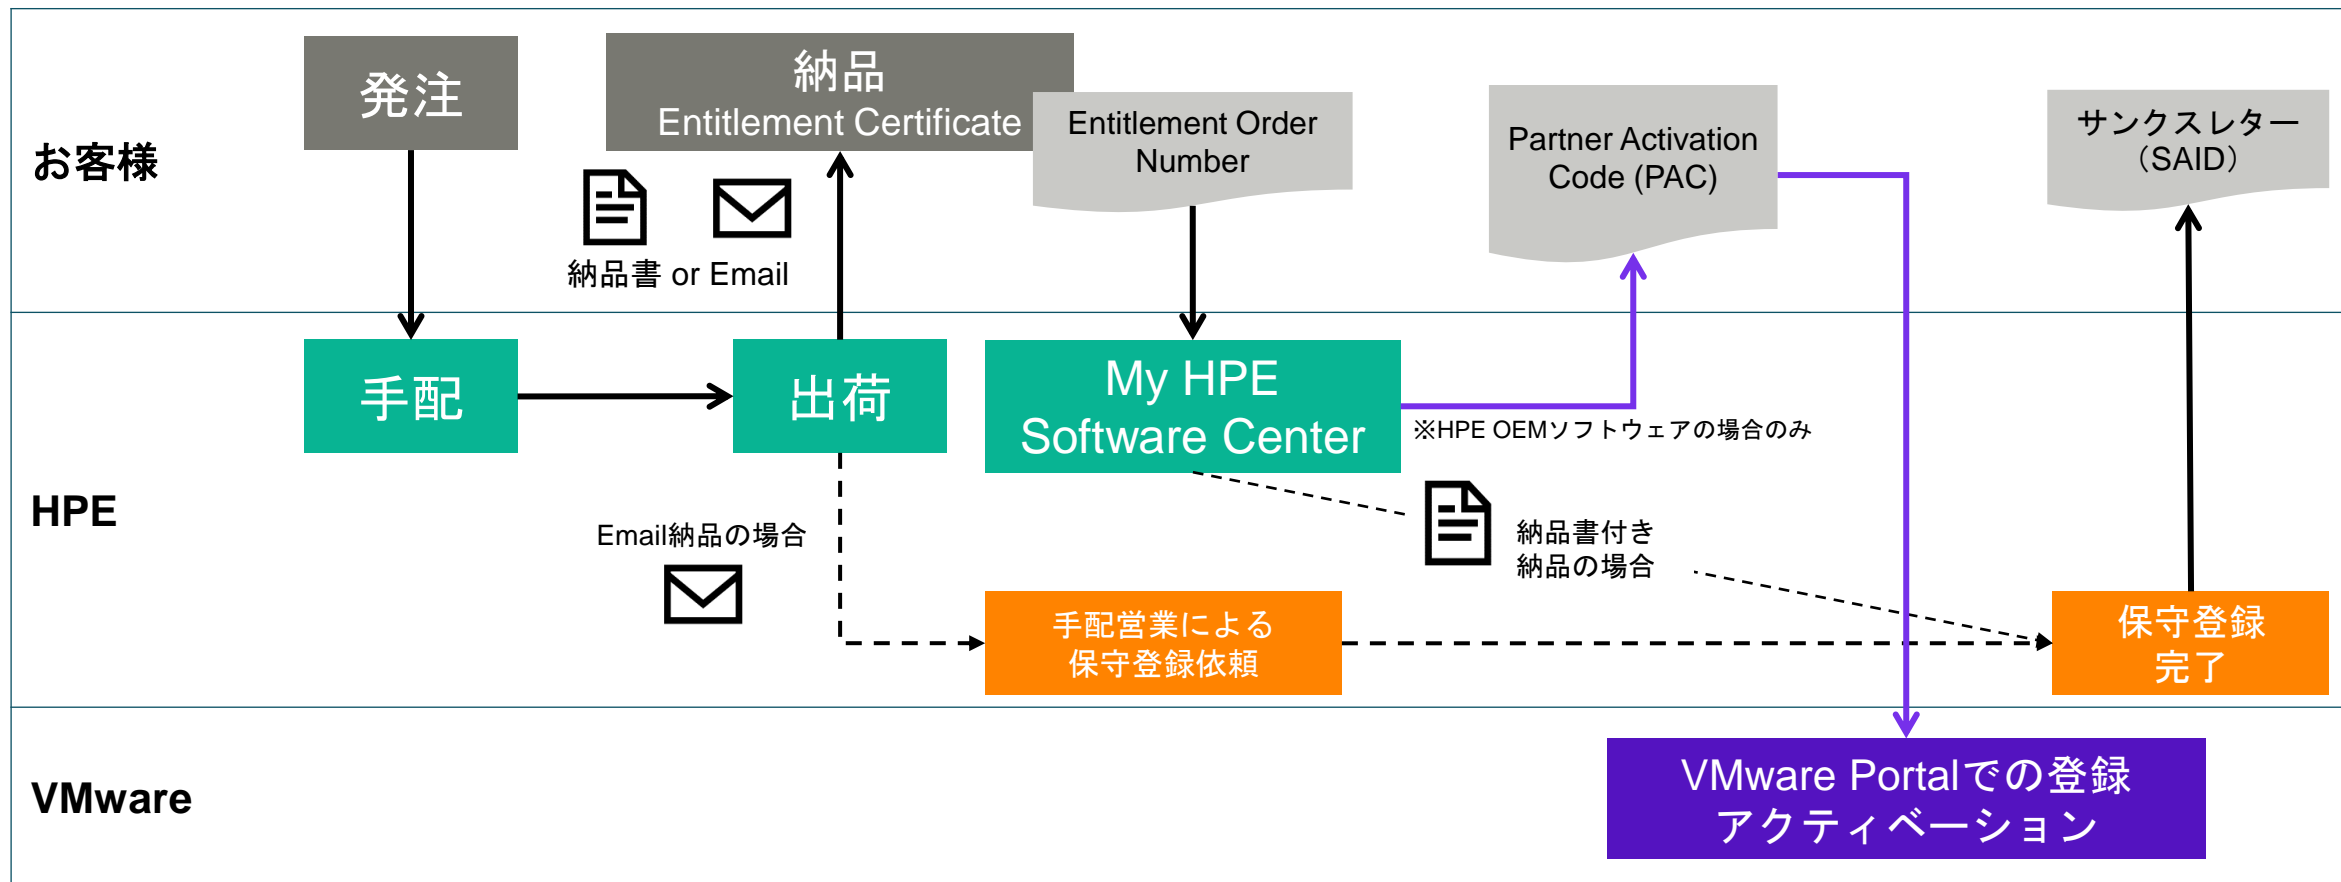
お客様

発注

納品
Entitlement Certificate

Entitlement Order Number

Partner Activation Code (PAC)

サンクスレター（SAID）

納品書 or Email

HPE

手配

出荷

My HPE Software Center

※HPE OEMソフトウェアの場合のみ

Email納品の場合

納品書付き
納品の場合

手配営業による
保守登録依頼

保守登録
完了

VMware

VMware Portalでの登録
アクティベーション